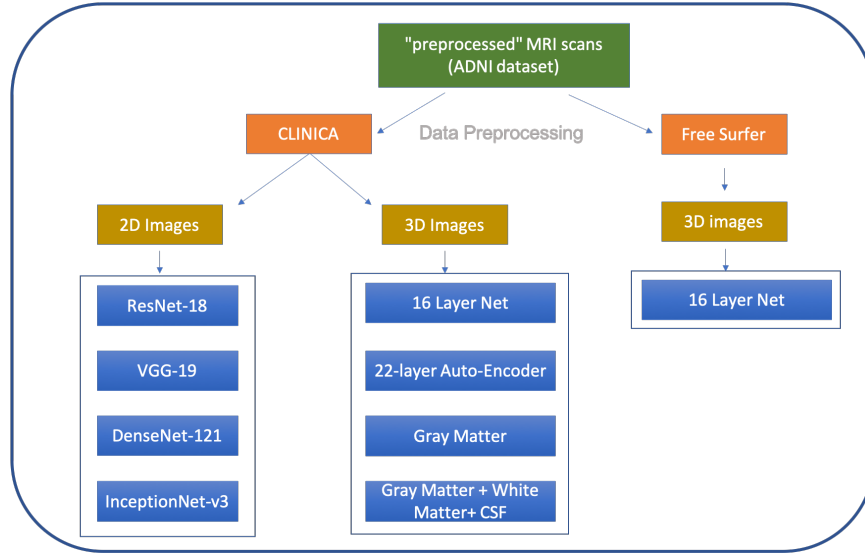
"preprocessed" MRI scans (ADNI dataset)

CLINICA

Data Preprocessing

Free Surfer

2D Images

3D Images

3D images

ResNet-18

VGG-19

DenseNet-121

InceptionNet-v3

16 Layer Net

22-layer Auto-Encoder

Gray Matter

Gray Matter + White Matter+ CSF

16 Layer Net